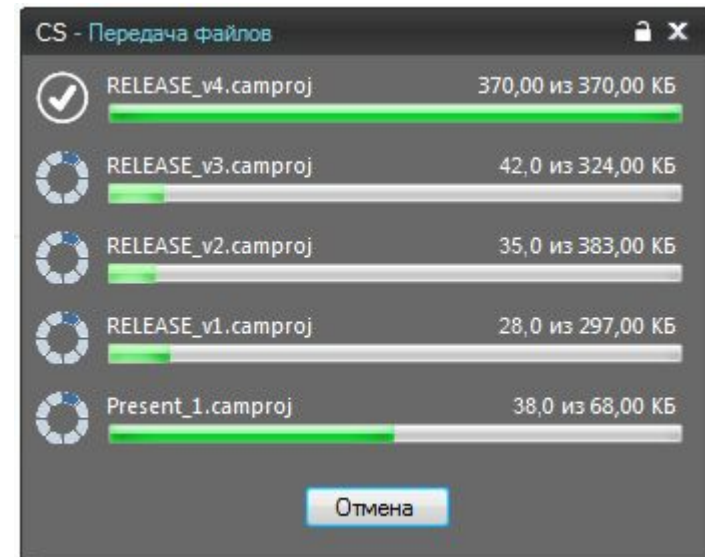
CS - Передача файлов

RELEASE_v4.camproj 370,00 из 370,00 КБ

RELEASE_v3.camproj 42,0 из 324,00 КБ

RELEASE_v2.camproj 35,0 из 383,00 КБ

RELEASE_v1.camproj 28,0 из 297,00 КБ

Present_1.camproj 38,0 из 68,00 КБ

Отмена